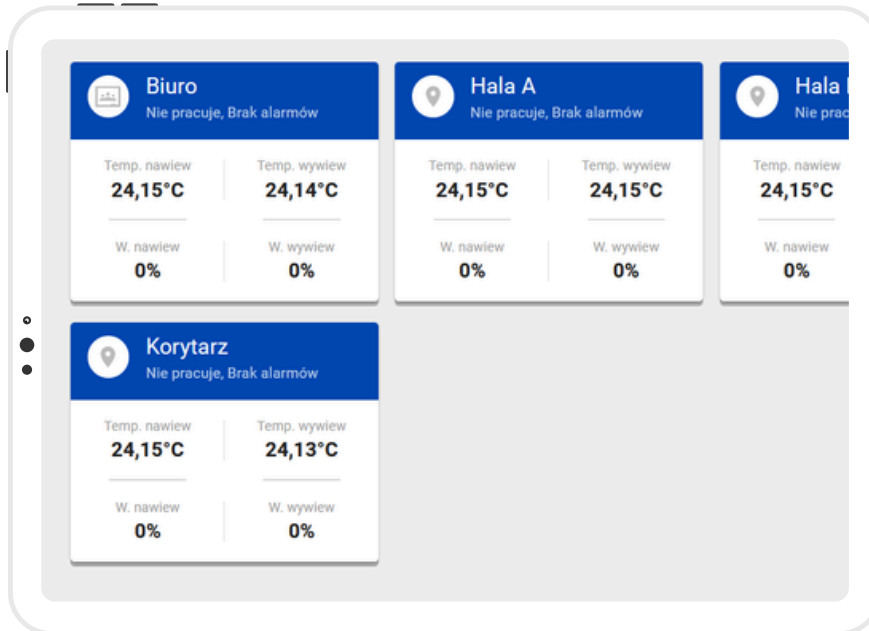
Biuro
Nie pracuje, Brak alarmów

Temp. nawiew
24,15°C

Temp. wywiew
24,14°C

W. nawiew
0%

W. wywiew
0%

Hala A
Nie pracuje, Brak alarmów

Temp. nawiew
24,15°C

Temp. wywiew
24,15°C

W. nawiew
0%

W. wywiew
0%

Hala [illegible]
Nie prac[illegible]

Temp. nawiew
24,15°C

W. nawiew
0%

Korytarz
Nie pracuje, Brak alarmów

Temp. nawiew
24,15°C

Temp. wywiew
24,13°C

W. nawiew
0%

W. wywiew
0%